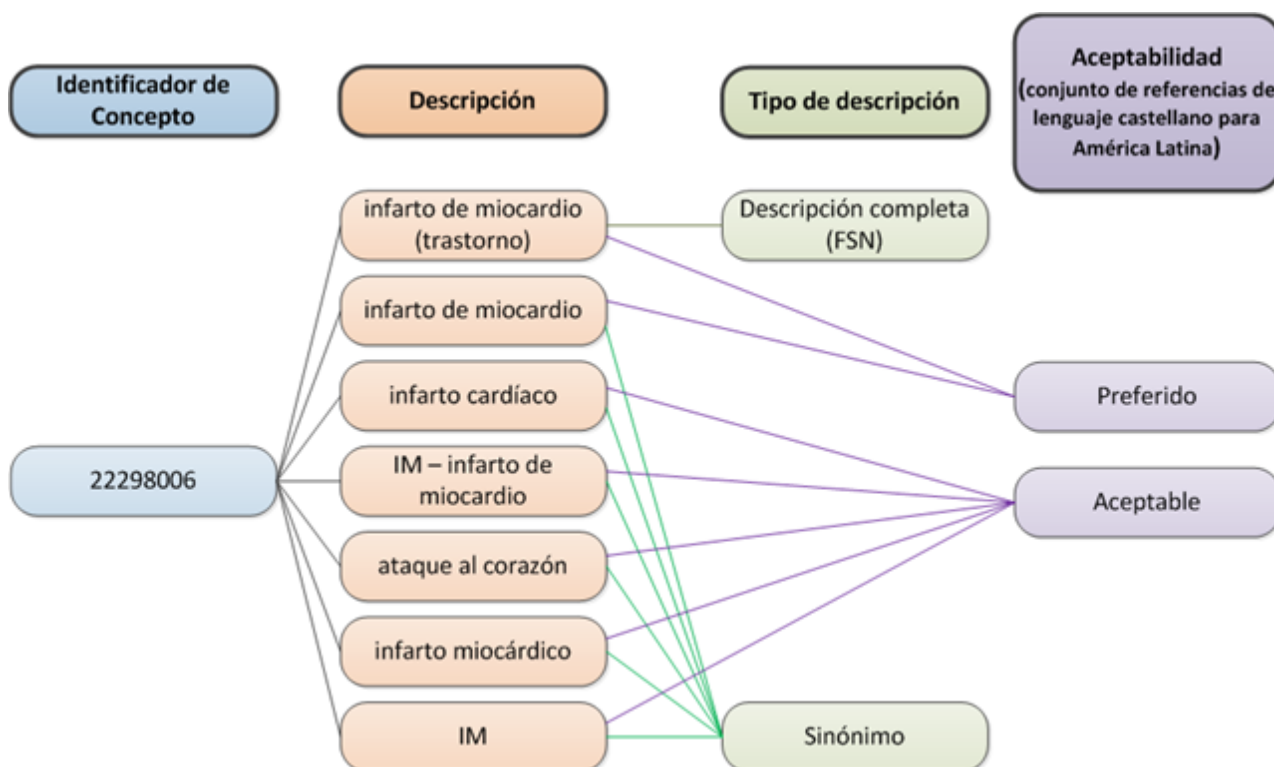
Identificador de Concepto

Descripción

Tipo de descripción

Aceptabilidad (conjunto de referencias de lenguaje castellano para América Latina)

infarto de miocardio (trastorno)

Descripción completa (FSN)

infarto de miocardio

infarto cardíaco

Preferido

22298006

IM – infarto de miocardio

Aceptable

ataque al corazón

infarto miocárdico

IM

Sinónimo